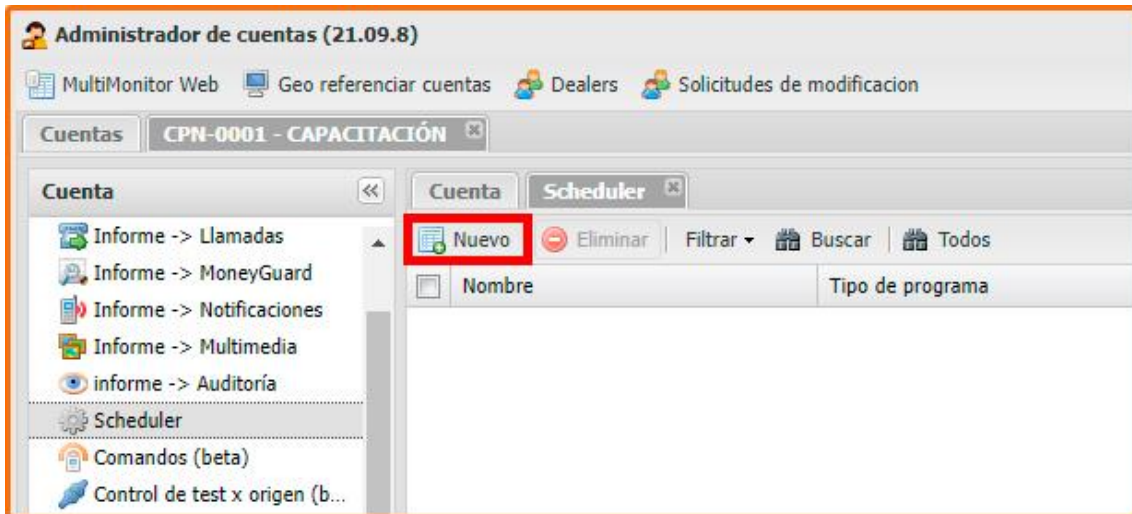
Administrador de cuentas (21.09.8)

MultiMonitor Web Geo referenciar cuentas Dealers Solicitudes de modificacion

Cuentas CPN-0001 - CAPACITACIÓN

Cuenta

Informe -> Llamadas
Informe -> MoneyGuard
Informe -> Notificaciones
Informe -> Multimedia
informe -> Auditoría
Scheduler
Comandos (beta)
Control de test x origen (b...

Cuenta Scheduler

Nuevo Eliminar Filtrar Buscar Todos

| | Nombre | Tipo de programa |
|---|---|---|